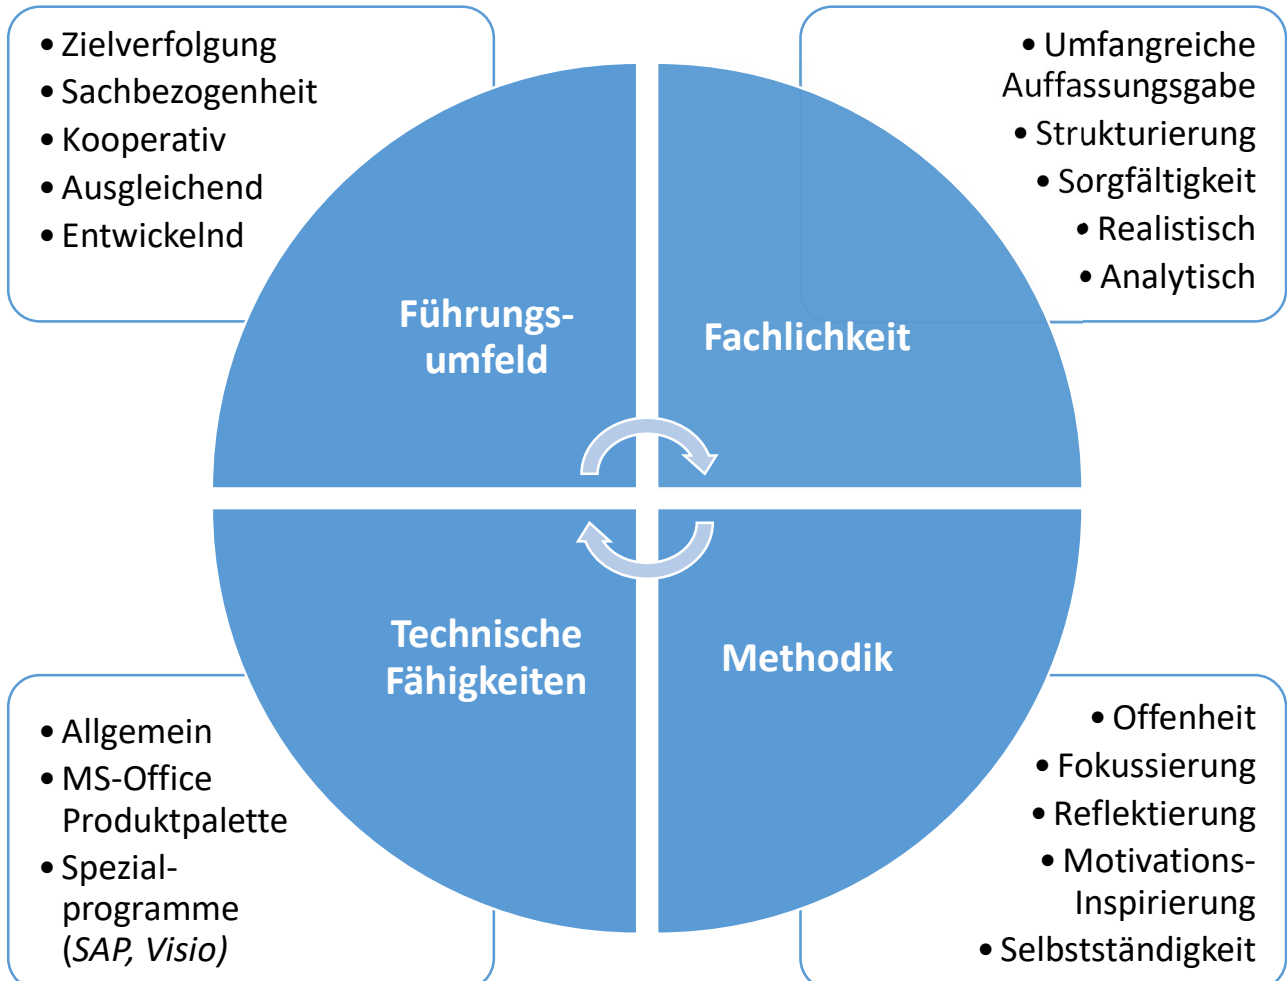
• Zielverfolgung
• Sachbezogenheit
• Kooperativ
• Ausgleichend
• Entwickelnd

• Umfangreiche Auffassungsgabe
• Strukturierung
• Sorgfältigkeit
• Realistisch
• Analytisch

Führungsumfeld

Fachlichkeit

Technische Fähigkeiten

Methodik

• Allgemein
• MS-Office Produktpalette
• Spezialprogramme (SAP, Visio)

• Offenheit
• Fokussierung
• Reflektierung
• Motivations-Inspirierung
• Selbstständigkeit